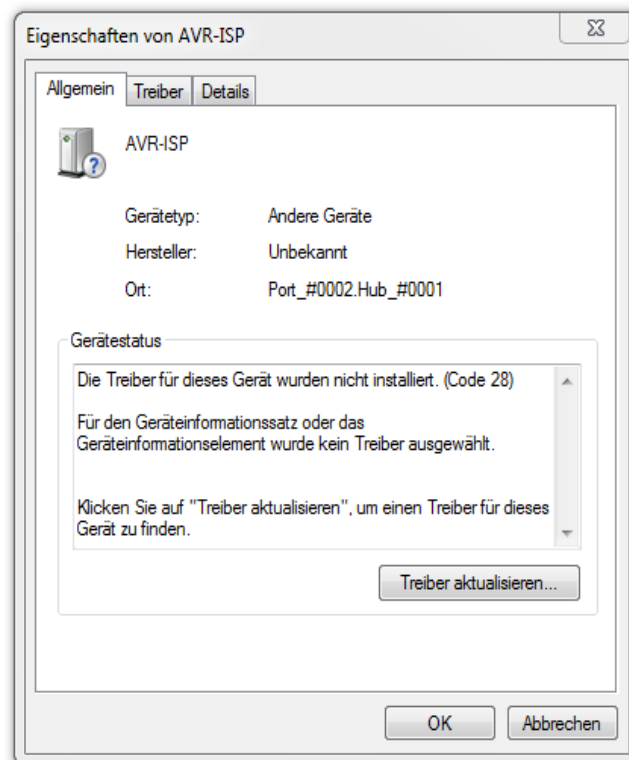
Eigenschaften von AVR-ISP

Allgemein | Treiber | Details

AVR-ISP

Gerätetyp: Andere Geräte

Hersteller: Unbekannt

Ort: Port_#0002.Hub_#0001

Gerätestatus

Die Treiber für dieses Gerät wurden nicht installiert. (Code 28)

Für den Geräteinformationssatz oder das Geräteinformationselement wurde kein Treiber ausgewählt.

Klicken Sie auf "Treiber aktualisieren", um einen Treiber für dieses Gerät zu finden.

Treiber aktualisieren...

OK | Abbrechen